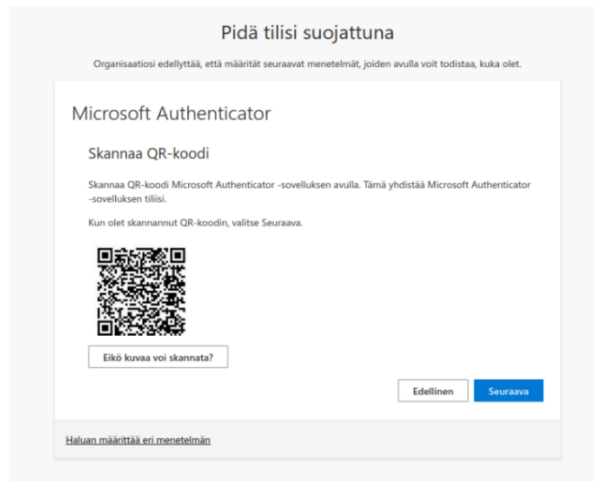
Pidä tilisi suojattuna

Organisaatiosi edellyttää, että määrität seuraavat menetelmät, joiden avulla voit todistaa, kuka olet.

Microsoft Authenticator

Skannaa QR-koodi

Skannaa QR-koodi Microsoft Authenticator -sovelluksen avulla. Tämä yhdistää Microsoft Authenticator -sovelluksen tiliisi.

Kun olet skannannut QR-koodin, valitse Seuraava.

Eikö kuvaa voi skannata?

Edellinen

Seuraava

Haluan määrittää eri menetelmän